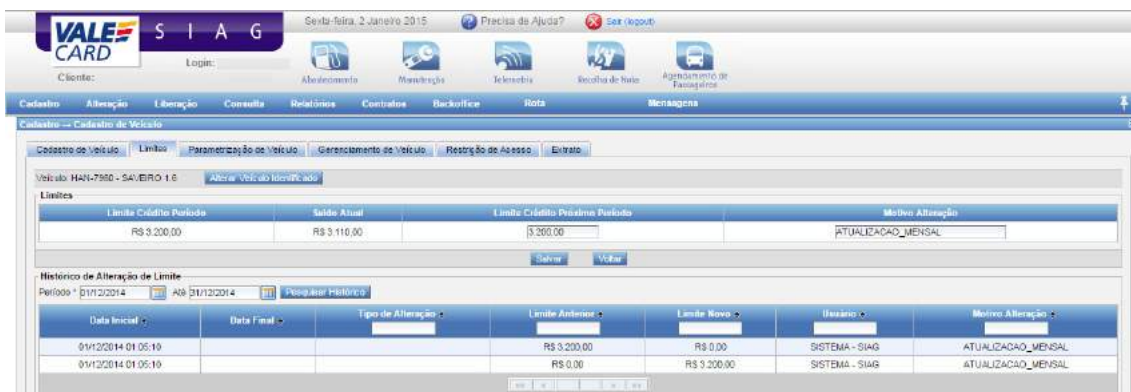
VALECARD S I A G

Cliente: Login:

Sexta-feira, 2 Janeiro 2015 Precisa de Ajuda? Sair (logout)

Abastecimento Manutenção Telemetria Recolha de Nota Agendamento de Passageiros

Cadastro Alteração Liberação Consulta Relatórios Contratos Backoffice Rota Mensagens

Cadastro → Cadastro de Veículo

Cadastro de Veículo Limites Parametrização de Veículo Gerenciamento de Veículo Restrição de Acesso Extrato

Veículo: HAN-7980 - SAVEIRO 1.6 Alterar Veículo Identificado

Limites

| Limite Crédito Período | Saldo Atual | Limite Crédito Próximo Período | Motivo Alteração |
|---|---|---|---|
| R$ 3.200,00 | R$ 3.110,00 | 3.200,00 | ATUALIZACAO_MENSAL |

Salvar Voltar

Histórico de Alteração de Limite

Período * 01/12/2014 Até 31/12/2014 Pesquisar Histórico

| Data Inicial | Data Final | Tipo de Alteração | Limite Anterior | Limite Novo | Usuário | Motivo Alteração |
|---|---|---|---|---|---|---|
| 01/12/2014 01:05:10 | | | R$ 3.200,00 | R$ 0,00 | SISTEMA - SIAG | ATUALIZACAO_MENSAL |
| 01/12/2014 01:05:10 | | | R$ 0,00 | R$ 3.200,00 | SISTEMA - SIAG | ATUALIZACAO_MENSAL |